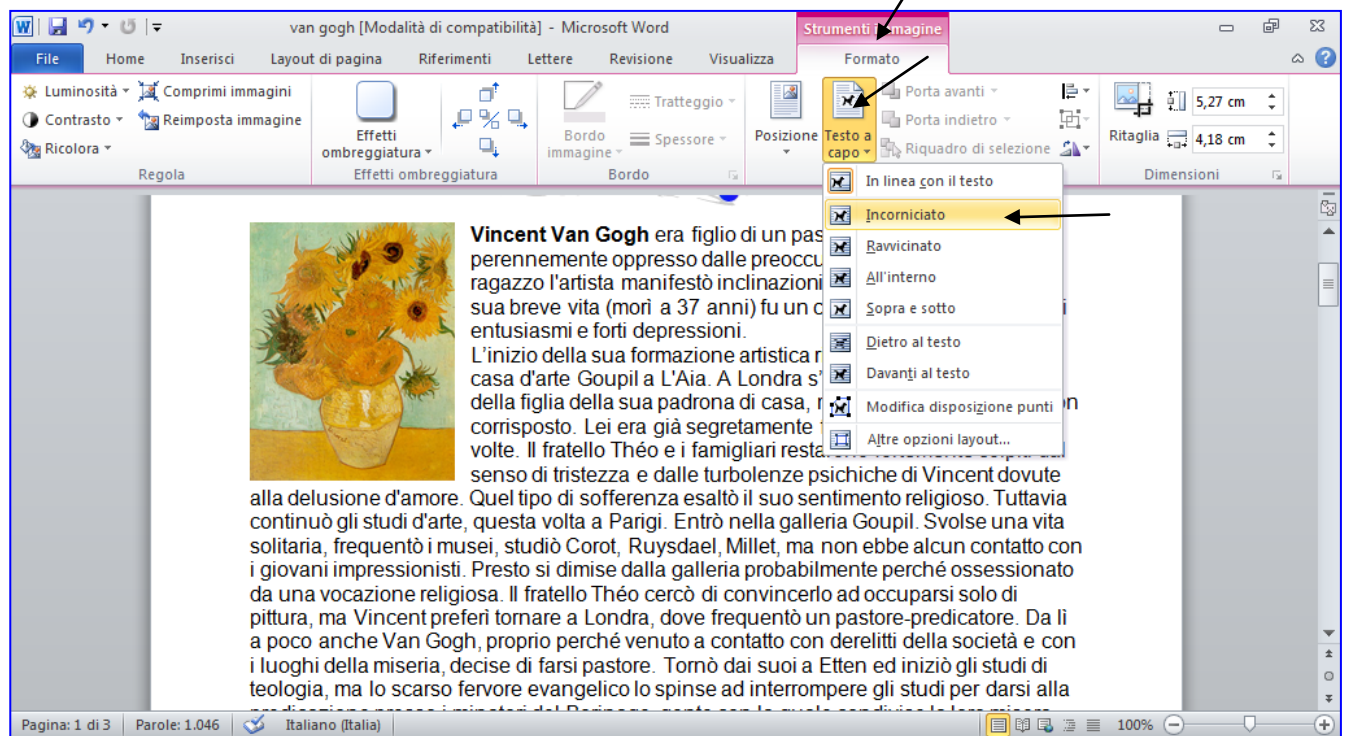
van gogh [Modalità di compatibilità] - Microsoft Word

Strumenti immagine

File | Home | Inserisci | Layout di pagina | Riferimenti | Lettere | Revisione | Visualizza | Formato

Luminosità | Comprimi immagini | Contrasto | Reimposta immagine | Ricolora | Regola

Effetti ombreggiatura | Effetti ombreggiatura

Bordo immagine | Tratteggio | Spessore | Bordo

Posizione | Testo a capo | Porta avanti | Porta indietro | Riquadro di selezione

Ritaglia | 5,27 cm | 4,18 cm | Dimensioni

In linea con il testo
Incorniciato
Ravvicinato
All'interno
Sopra e sotto
Dietro al testo
Davanti al testo
Modifica disposizione punti
Altre opzioni layout...

**Vincent Van Gogh** era figlio di un pas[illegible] perennemente oppresso dalle preoccu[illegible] ragazzo l'artista manifestò inclinazioni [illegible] sua breve vita (morì a 37 anni) fu un c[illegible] entusiasmi e forti depressioni.
L'inizio della sua formazione artistica r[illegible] casa d'arte Goupil a L'Aia. A Londra s'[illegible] della figlia della sua padrona di casa, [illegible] corrisposto. Lei era già segretamente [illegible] volte. Il fratello Théo e i famigliari resta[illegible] senso di tristezza e dalle turbolenze psichiche di Vincent dovute alla delusione d'amore. Quel tipo di sofferenza esaltò il suo sentimento religioso. Tuttavia continuò gli studi d'arte, questa volta a Parigi. Entrò nella galleria Goupil. Svolse una vita solitaria, frequentò i musei, studiò Corot, Ruysdael, Millet, ma non ebbe alcun contatto con i giovani impressionisti. Presto si dimise dalla galleria probabilmente perché ossessionato da una vocazione religiosa. Il fratello Théo cercò di convincerlo ad occuparsi solo di pittura, ma Vincent preferì tornare a Londra, dove frequentò un pastore-predicatore. Da lì a poco anche Van Gogh, proprio perché venuto a contatto con derelitti della società e con i luoghi della miseria, decise di farsi pastore. Tornò dai suoi a Etten ed iniziò gli studi di teologia, ma lo scarso fervore evangelico lo spinse ad interrompere gli studi per darsi alla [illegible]

Pagina: 1 di 3 | Parole: 1.046 | Italiano (Italia) | 100%